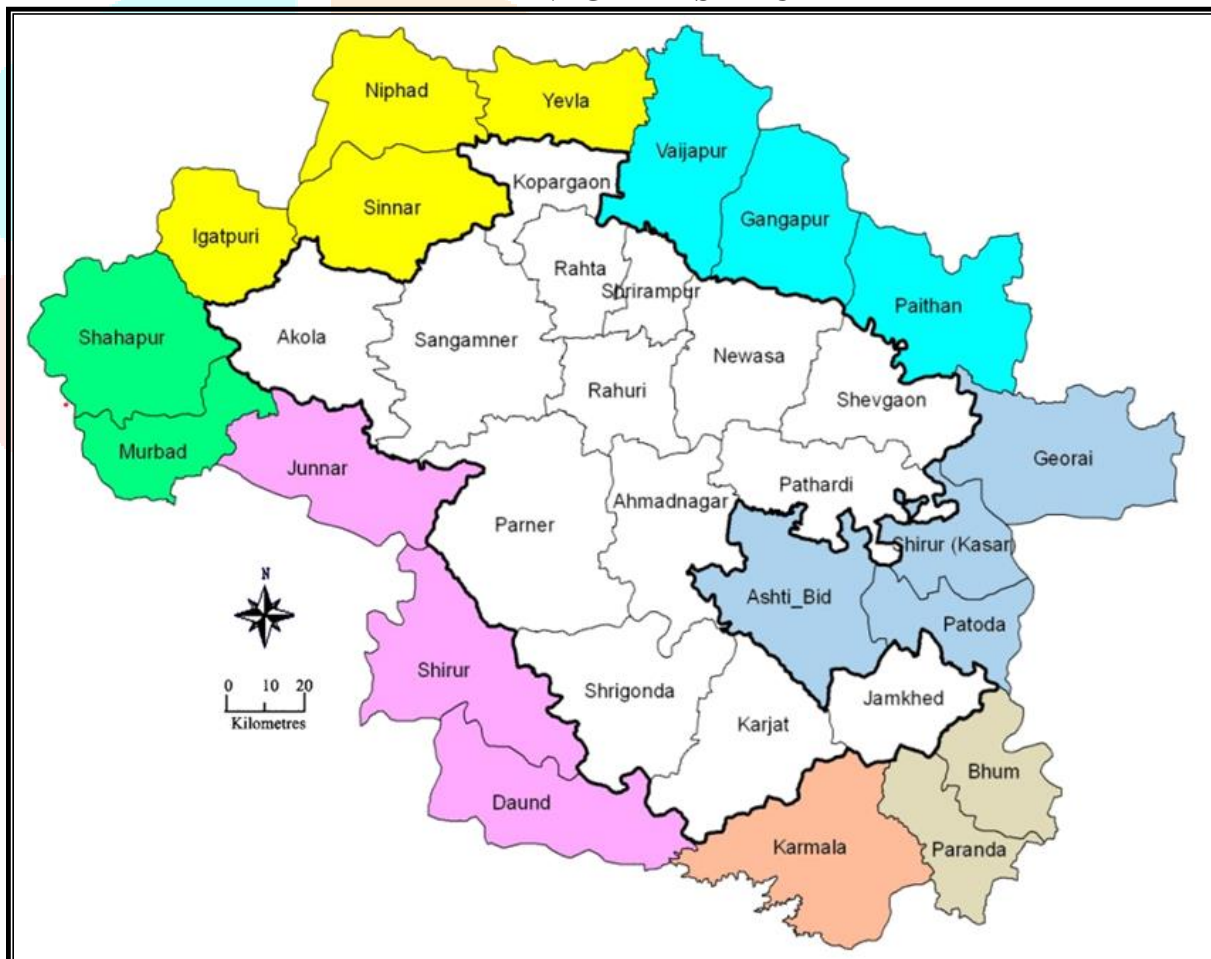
Niphad
Yevla
Vaijapur
Kopargaon
Sinnar
Igatpuri
Gangapur
Rahta
Shrirampur
Paithan
Shahapur
Akola
Sangamner
Newasa
Rahuri
Shevgaon
Murbad
Junnar
Georai
Pathardi
Ahmadnagar
Parner
Shirur (Kasar)
N
Ashti_Bid
Patoda
0 10 20
Kilometres
Shirur
Shrigonda
Jamkhed
Karjat
Bhum
Daund
Karmala
Paranda